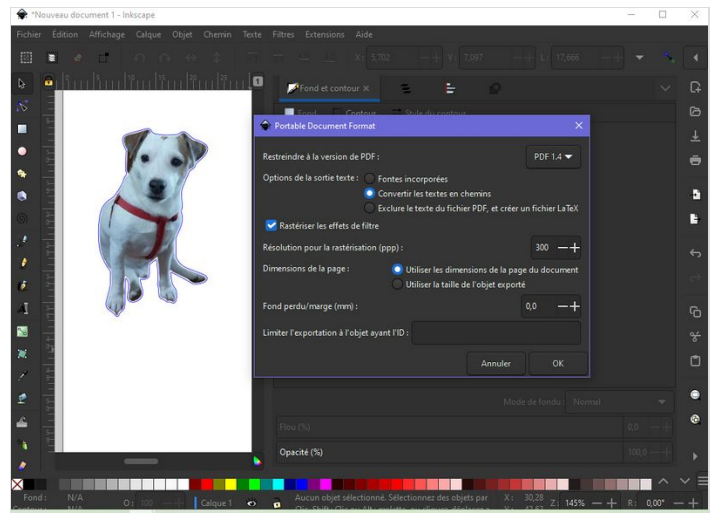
*Nouveau document 1 - Inkscape

Fichier Édition Affichage Calque Objet Chemin Texte Filtres Extensions Aide

X: 5,702 Y: 7,097 L: 17,666

Fond et contour ×

Fond Contour Style du contour

Portable Document Format

Restreindre à la version de PDF : PDF 1.4

Options de la sortie texte : Fontes incorporées
Convertir les textes en chemins
Exclure le texte du fichier PDF, et créer un fichier LaTeX

Rastériser les effets de filtre

Résolution pour la rastérisation (ppp) : 300 — +

Dimensions de la page : Utiliser les dimensions de la page du document
Utiliser la taille de l'objet exporté

Fond perdu/marge (mm) : 0,0 — +

Limiter l'exportation à l'objet ayant l'ID :

Annuler OK

Mode de fondu : Normal

Flou (%) 0,0

Opacité (%) 100,0

Fond : N/A
Contour : N/A

O: 100

Calque 1

Aucun objet sélectionné. Sélectionnez des objets par Clic, Shift+Clic ou Alt+molette au-dessus des objets

X: 30,28
Y: 42,53

Z: 145% R: 0,00°